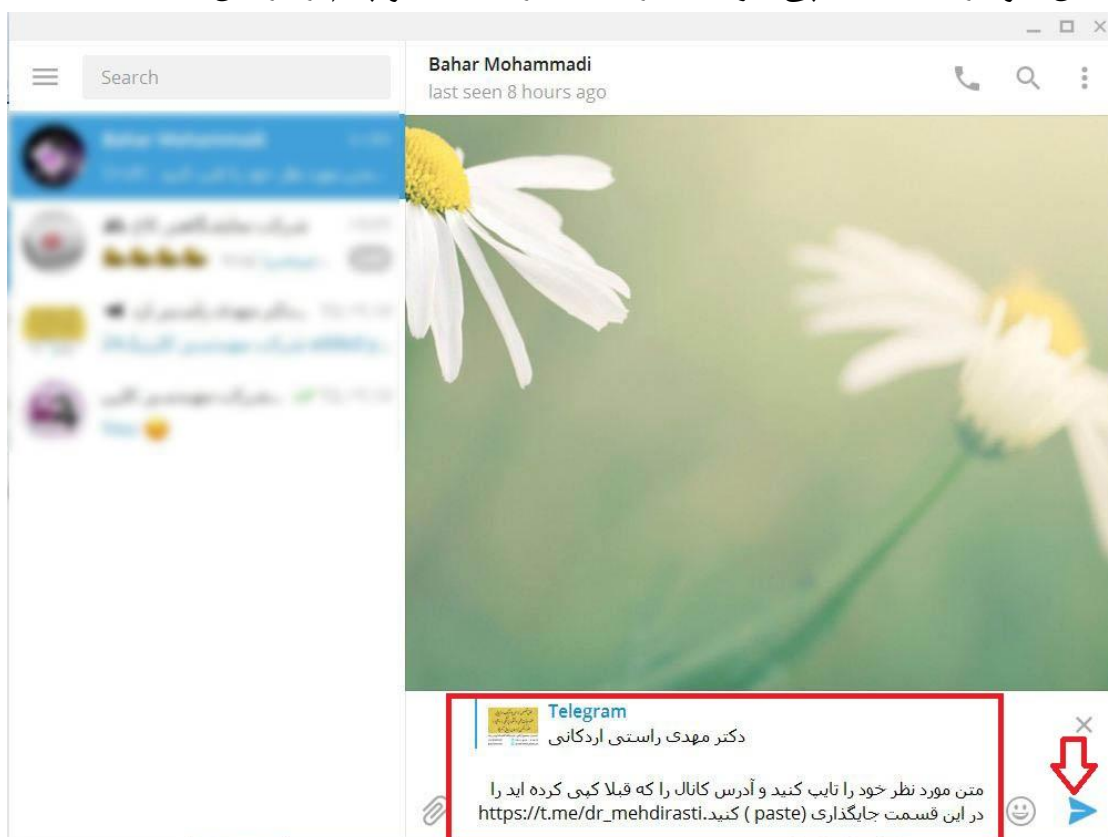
Search

Bahar Mohammadi
last seen 8 hours ago

Telegram
دکتر مهدی راستی اردکانی

متن مورد نظر خود را تایپ کنید و آدرس کانال را که قبلا کپی کرده اید را در این قسمت جایگذاری (paste ) کنید.https://t.me/dr_mehdirasti